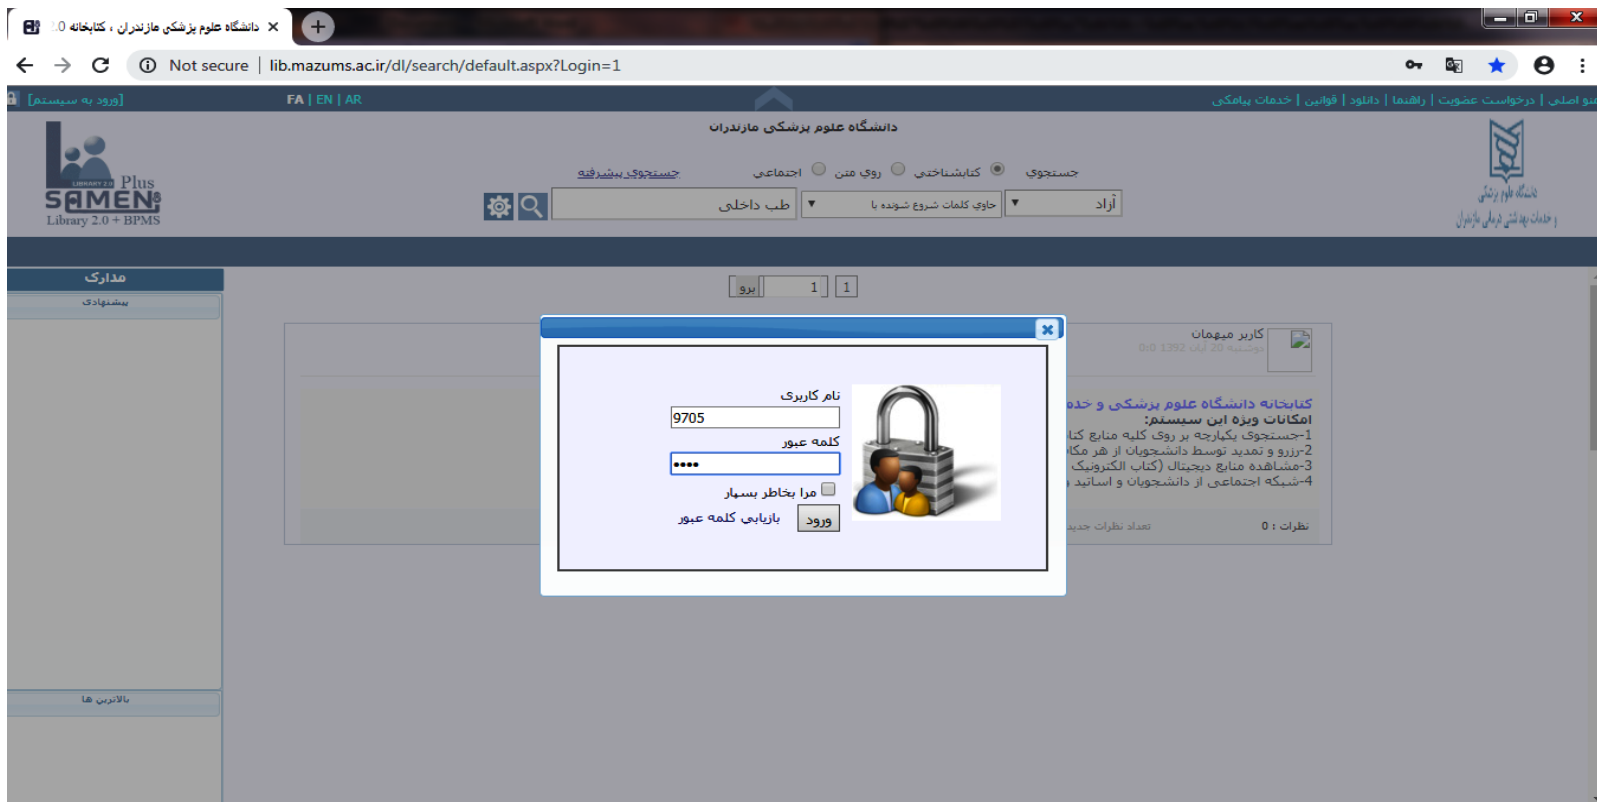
دانشگاه علوم پزشکی مازندران ، کتابخانه 2.0 ×

Not secure | lib.mazums.ac.ir/dl/search/default.aspx?Login=1

[ورود به سیستم]
FA | EN | AR
صفحه اصلی | درخواست عضویت | راهنما | دانلود | قوانین | خدمات پیامکی

دانشگاه علوم پزشکی مازندران

Plus
SAMEN
Library 2.0 + BPMS

جستجوی پیشرفته
اجتماعی
روی متن
کتابشناختی
جستجوی

طب داخلی
حاوی کلمات شروع شونده با
آزاد

دانشگاه علوم پزشکی و خدمات بهداشتی درمانی مازندران

مدارک
پیشنهادی
بالاترین ها

برو
1
1

کاربر میهمان
1392 آبان 20 0:0

کتابخانه دانشگاه علوم پزشکی و خدم
امکانات ویژه این سیستم:
1-جستجوی یکپارچه بر روی کلیه منابع کتا
2-رزرو و تمدید توسط دانشجویان از هر مکا
3-مشاهده منابع دیجیتال (کتاب الکترونیک
4-شبکه اجتماعی از دانشجویان و اساتید

نظرات : 0
تعداد نظرات جدید

نام کاربری
9705
کلمه عبور
••••
مرا بخاطر بسپار
ورود
بازیابی کلمه عبور